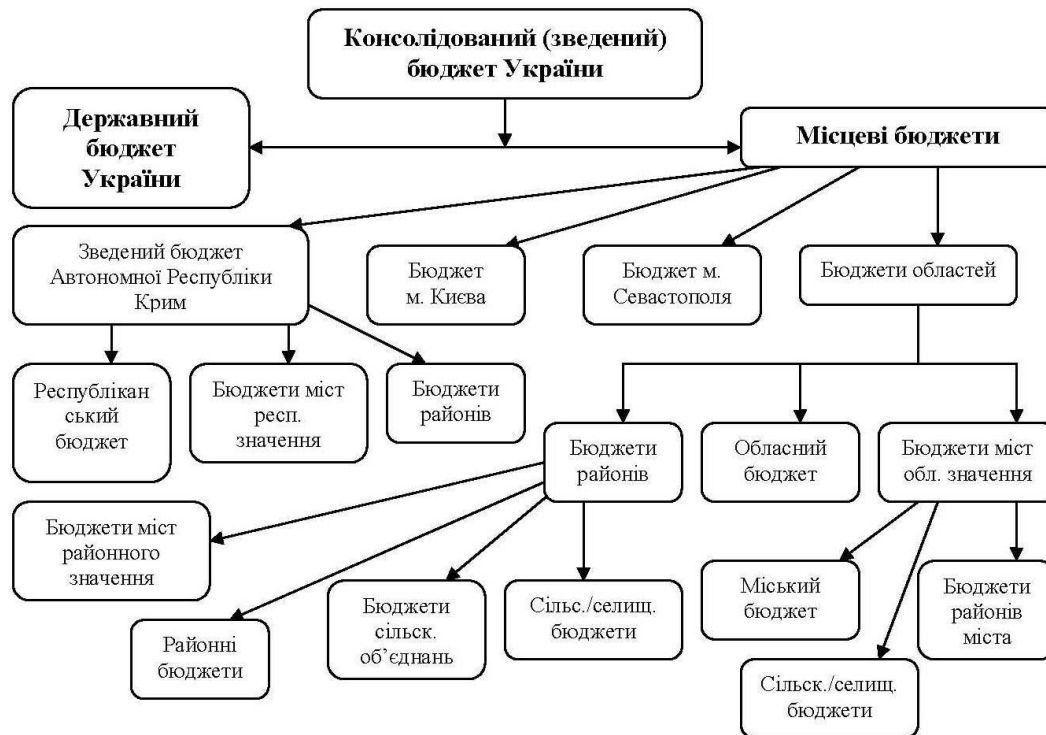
Консолідований (зведений) бюджет України

Державний бюджет України

Місцеві бюджети

Зведений бюджет Автономної Республіки Крим

Бюджет м. Києва

Бюджет м. Севастополя

Бюджети областей

Республікан ський бюджет

Бюджети міст респ. значення

Бюджети районів

Бюджети районів

Обласний бюджет

Бюджети міст обл. значення

Бюджети міст районного значення

Районні бюджети

Бюджети сільск. об'єднань

Сільс./селищ. бюджети

Міський бюджет

Бюджети районів міста

Сільск./селищ. бюджети